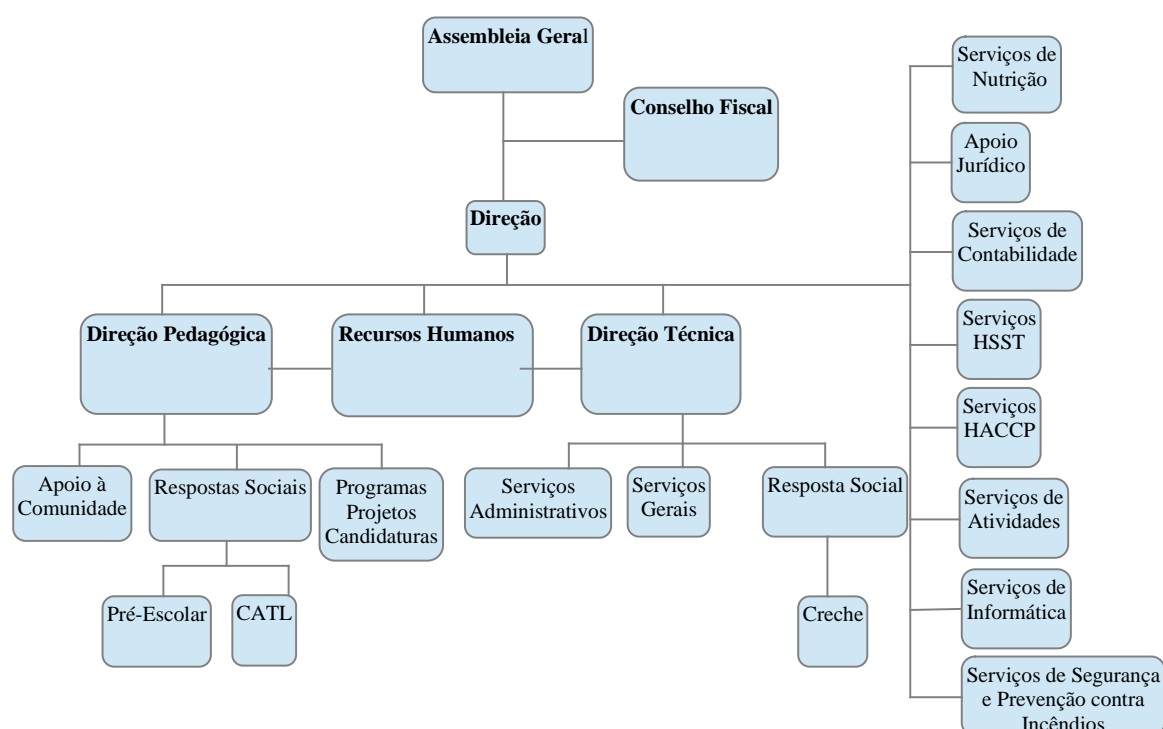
Assembleia Geral

Conselho Fiscal

Direção

Direção Pedagógica

Recursos Humanos

Direção Técnica

Apoio à Comunidade

Respostas Sociais

Programas Projetos Candidaturas

Pré-Escolar

CATL

Serviços Administrativos

Serviços Gerais

Resposta Social

Creche

Serviços de Nutrição

Apoio Jurídico

Serviços de Contabilidade

Serviços HSST

Serviços HACCP

Serviços de Atividades

Serviços de Informática

Serviços de Segurança e Prevenção contra Incêndios